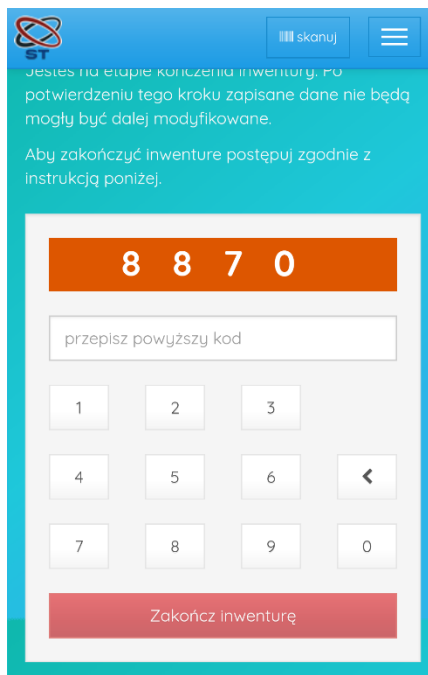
ST

skanuj

Jesteś na etapie kończenia inwentury. Po potwierdzeniu tego kroku zapisane dane nie będą mogły być dalej modyfikowane.

Aby zakończyć inwenture postępuj zgodnie z instrukcją poniżej.

8 8 7 0

przepisz powyższy kod

1 2 3
4 5 6 <
7 8 9 0

Zakończ inwenturę